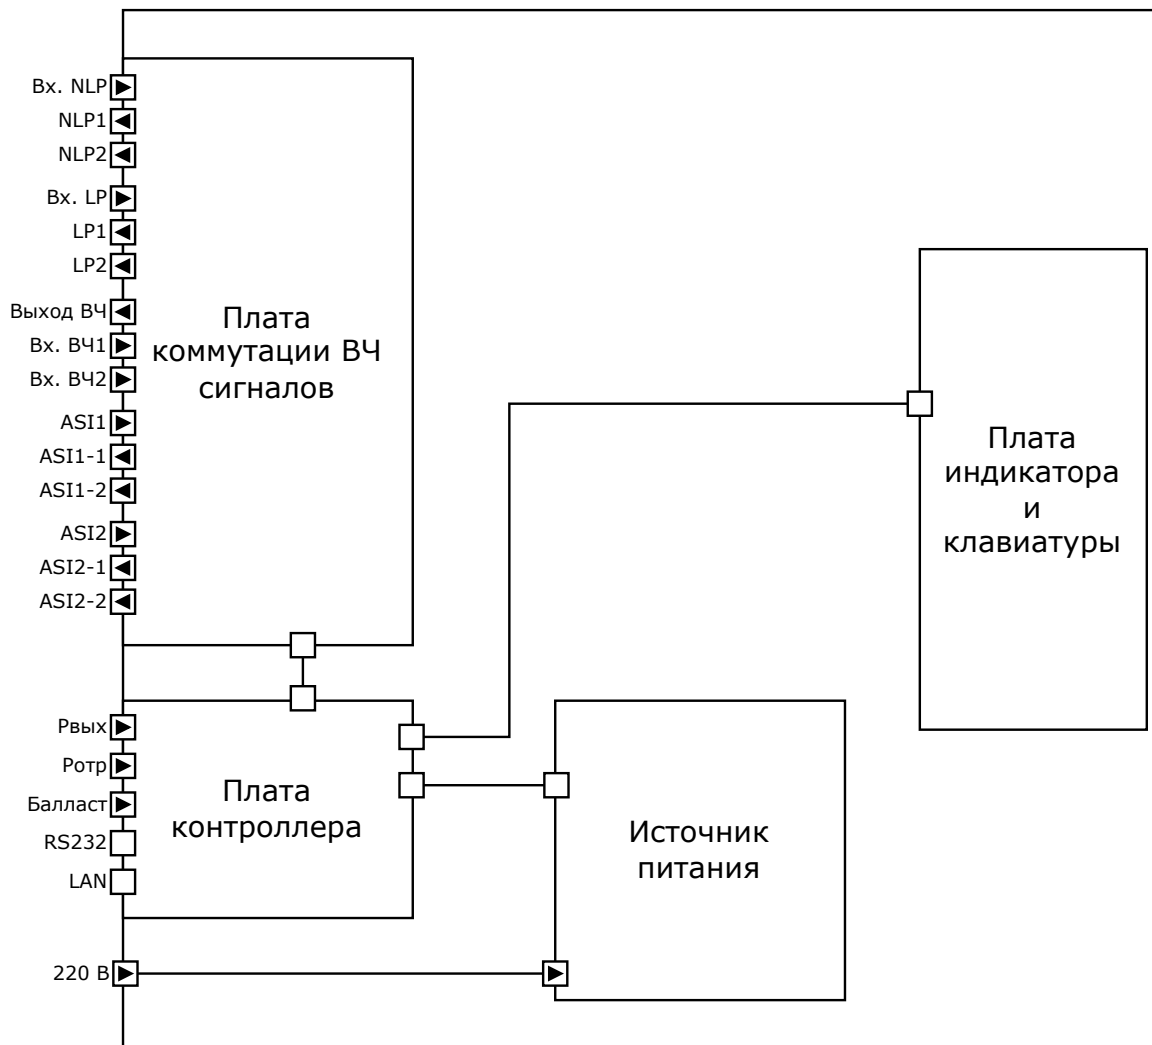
Вх. NLP
NLP1
NLP2
Вх. LP
LP1
LP2
Выход ВЧ
Вх. ВЧ1
Вх. ВЧ2
ASI1
ASI1-1
ASI1-2
ASI2
ASI2-1
ASI2-2

Плата коммутации ВЧ сигналов

Плата индикатора и клавиатуры

Рвых
Ротр
Балласт
RS232
LAN

Плата контроллера

Источник питания

220 В